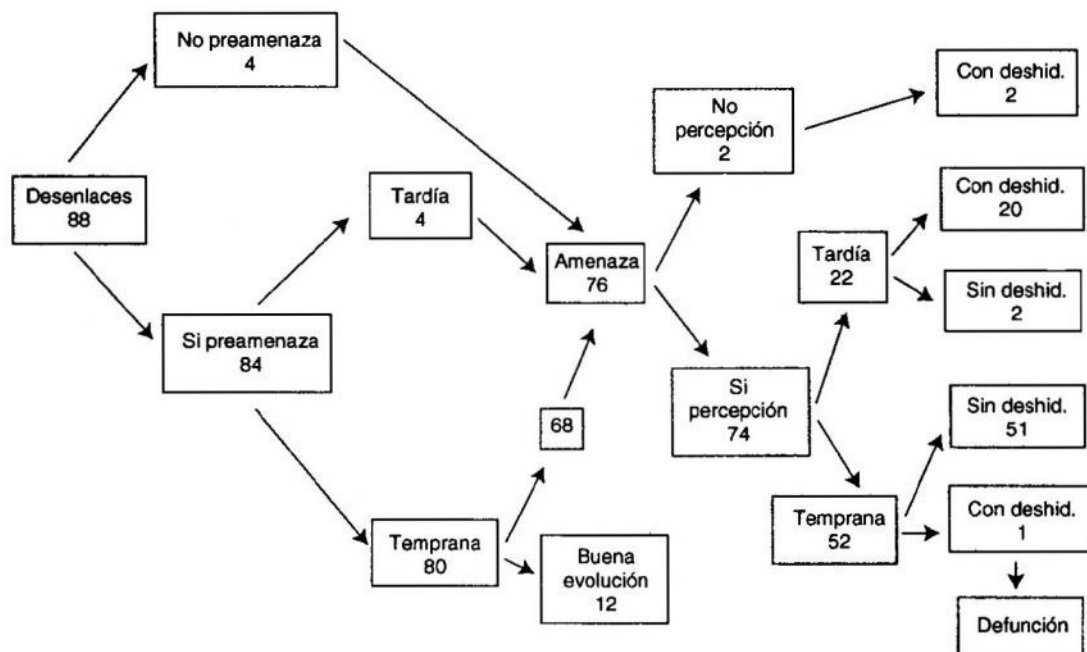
Desenlaces
88

No preamenaza
4

Si preamenaza
84

Tardía
4

Temprana
80

68

Buena evolución
12

Amenaza
76

No percepción
2

Si percepción
74

Con deshid.
2

Tardía
22

Con deshid.
20

Sin deshid.
2

Temprana
52

Sin deshid.
51

Con deshid.
1

Defunción